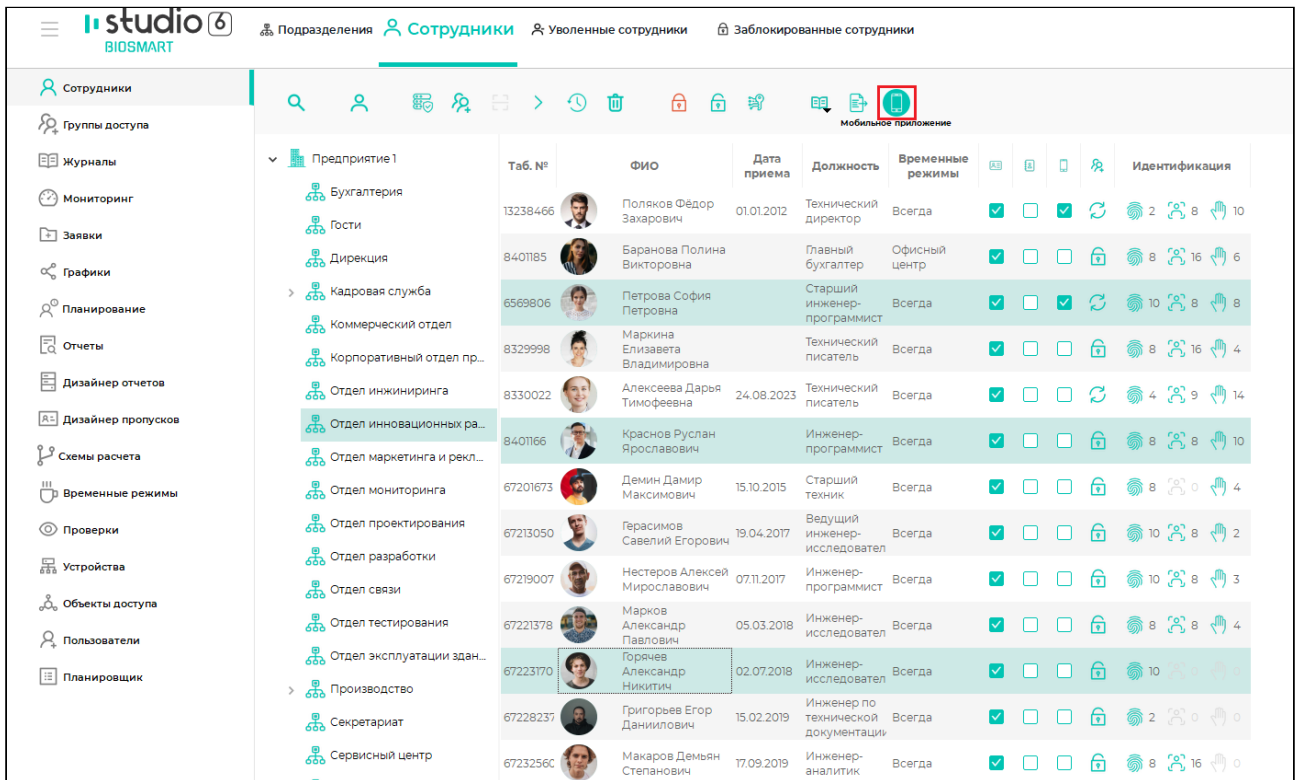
studio 6
BIOSMART

Подразделения Сотрудники Уволенные сотрудники Заблокированные сотрудники

Сотрудники
Группы доступа
Журналы
Мониторинг
Заявки
Графики
Планирование
Отчеты
Дизайнер отчетов
Дизайнер пропусков
Схемы расчета
Временные режимы
Проверки
Устройства
Объекты доступа
Пользователи
Планировщик

Мобильное приложение

Предприятие 1
Бухгалтерия
Гости
Дирекция
Кадровая служба
Коммерческий отдел
Корпоративный отдел пр...
Отдел инжиниринга
Отдел инновационных ра...
Отдел маркетинга и рекл...
Отдел мониторинга
Отдел проектирования
Отдел разработки
Отдел связи
Отдел тестирования
Отдел эксплуатации здан...
Производство
Секретариат
Сервисный центр

| Таб. № | ФИО | Дата приема | Должность | Временные режимы | Идентификация |
|---|---|---|---|---|---|
| 13238466 | Поляков Фёдор Захарович | 01.01.2012 | Технический директор | Всегда | 2 8 10 |
| 8401185 | Баранова Полина Викторовна | | Главный бухгалтер | Офисный центр | 8 16 6 |
| 6569806 | Петрова София Петровна | | Старший инженер-программист | Всегда | 10 8 8 |
| 8329998 | Маркина Елизавета Владимировна | | Технический писатель | Всегда | 8 16 4 |
| 8330022 | Алексеева Дарья Тимофеевна | 24.08.2023 | Технический писатель | Всегда | 4 9 14 |
| 8401166 | Краснов Руслан Ярославович | | Инженер-программист | Всегда | 8 8 10 |
| 67201673 | Демин Дамир Максимович | 15.10.2015 | Старший техник | Всегда | 8 0 4 |
| 67213050 | Герасимов Савелий Егорович | 19.04.2017 | Ведущий инженер-исследовател | Всегда | 10 8 2 |
| 67219007 | Нестеров Алексей Мирославович | 07.11.2017 | Инженер-программист | Всегда | 10 8 3 |
| 67221378 | Марков Александр Павлович | 05.03.2018 | Инженер-исследовател | Всегда | 8 8 4 |
| 67223170 | Горячев Александр Никитич | 02.07.2018 | Инженер-исследовател | Всегда | 10 0 0 |
| 67228237 | Григорьев Егор Даниилович | 15.02.2019 | Инженер по технической документации | Всегда | 2 0 0 |
| 6723256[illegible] | Макаров Демьян Степанович | 17.09.2019 | Инженер-аналитик | Всегда | 8 16 0 |